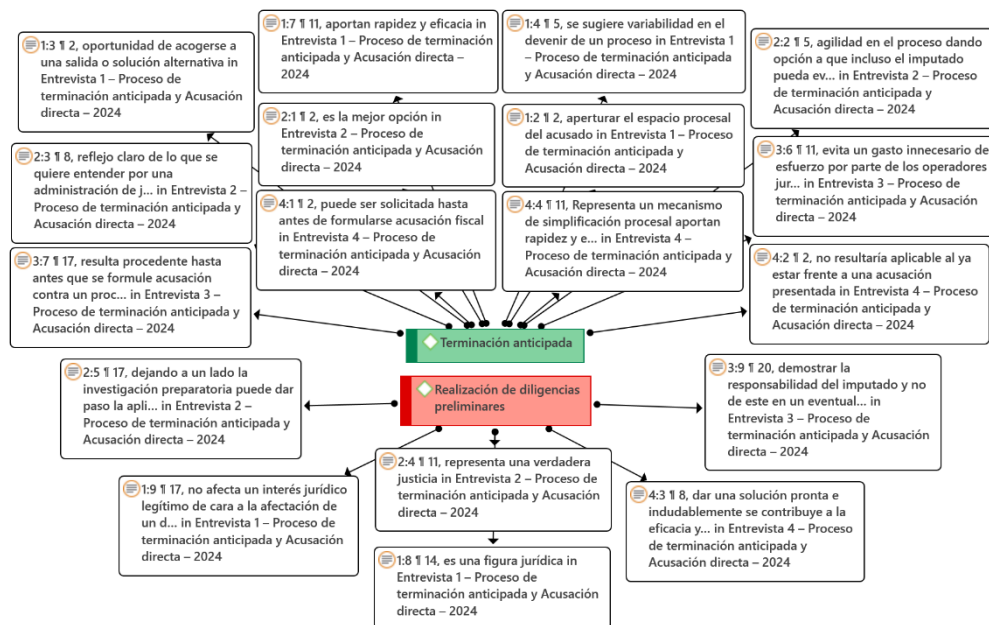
1:7 ¶ 11, aportan rapidez y eficacia in Entrevista 1 – Proceso de terminación anticipada y Acusación directa – 2024

1:4 ¶ 5, se sugiere variabilidad en el devenir de un proceso in Entrevista 1 – Proceso de terminación anticipada y Acusación directa – 2024

1:3 ¶ 2, oportunidad de acogerse a una salida o solución alternativa in Entrevista 1 – Proceso de terminación anticipada y Acusación directa – 2024

2:2 ¶ 5, agilidad en el proceso dando opción a que incluso el imputado pueda ev... in Entrevista 2 – Proceso de terminación anticipada y Acusación directa – 2024

2:1 ¶ 2, es la mejor opción in Entrevista 2 – Proceso de terminación anticipada y Acusación directa – 2024

1:2 ¶ 2, aperturar el espacio procesal del acusado in Entrevista 1 – Proceso de terminación anticipada y Acusación directa – 2024

2:3 ¶ 8, reflejo claro de lo que se quiere entender por una administración de j... in Entrevista 2 – Proceso de terminación anticipada y Acusación directa – 2024

3:6 ¶ 11, evita un gasto innecesario de esfuerzo por parte de los operadores jur... in Entrevista 3 – Proceso de terminación anticipada y Acusación directa – 2024

4:1 ¶ 2, puede ser solicitada hasta antes de formularse acusación fiscal in Entrevista 4 – Proceso de terminación anticipada y Acusación directa – 2024

4:4 ¶ 11, Representa un mecanismo de simplificación procesal aportan rapidez y e... in Entrevista 4 – Proceso de terminación anticipada y Acusación directa – 2024

3:7 ¶ 17, resulta procedente hasta antes que se formule acusación contra un proc... in Entrevista 3 – Proceso de terminación anticipada y Acusación directa – 2024

4:2 ¶ 2, no resultaría aplicable al ya estar frente a una acusación presentada in Entrevista 4 – Proceso de terminación anticipada y Acusación directa – 2024

Terminación anticipada

2:5 ¶ 17, dejando a un lado la investigación preparatoria puede dar paso la apli... in Entrevista 2 – Proceso de terminación anticipada y Acusación directa – 2024

Realización de diligencias preliminares

3:9 ¶ 20, demostrar la responsabilidad del imputado y no de este en un eventual... in Entrevista 3 – Proceso de terminación anticipada y Acusación directa – 2024

2:4 ¶ 11, representa una verdadera justicia in Entrevista 2 – Proceso de terminación anticipada y Acusación directa – 2024

1:9 ¶ 17, no afecta un interés jurídico legítimo de cara a la afectación de un d... in Entrevista 1 – Proceso de terminación anticipada y Acusación directa – 2024

4:3 ¶ 8, dar una solución pronta e indudablemente se contribuye a la eficacia y... in Entrevista 4 – Proceso de terminación anticipada y Acusación directa – 2024

1:8 ¶ 14, es una figura jurídica in Entrevista 1 – Proceso de terminación anticipada y Acusación directa – 2024